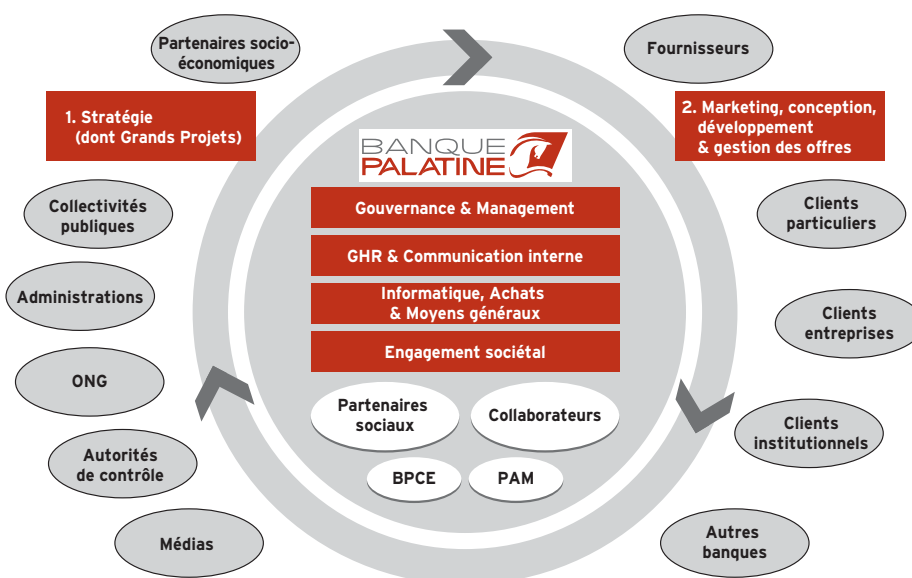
Partenaires socio-économiques

1. Stratégie (dont Grands Projets)

Collectivités publiques

Administrations

ONG

Autorités de contrôle

Médias

BANQUE PALATINE

Gouvernance & Management

GHR & Communication interne

Informatique, Achats & Moyens généraux

Engagement sociétal

Partenaires sociaux

Collaborateurs

BPCE

PAM

Fournisseurs

2. Marketing, conception, développement & gestion des offres

Clients particuliers

Clients entreprises

Clients institutionnels

Autres banques